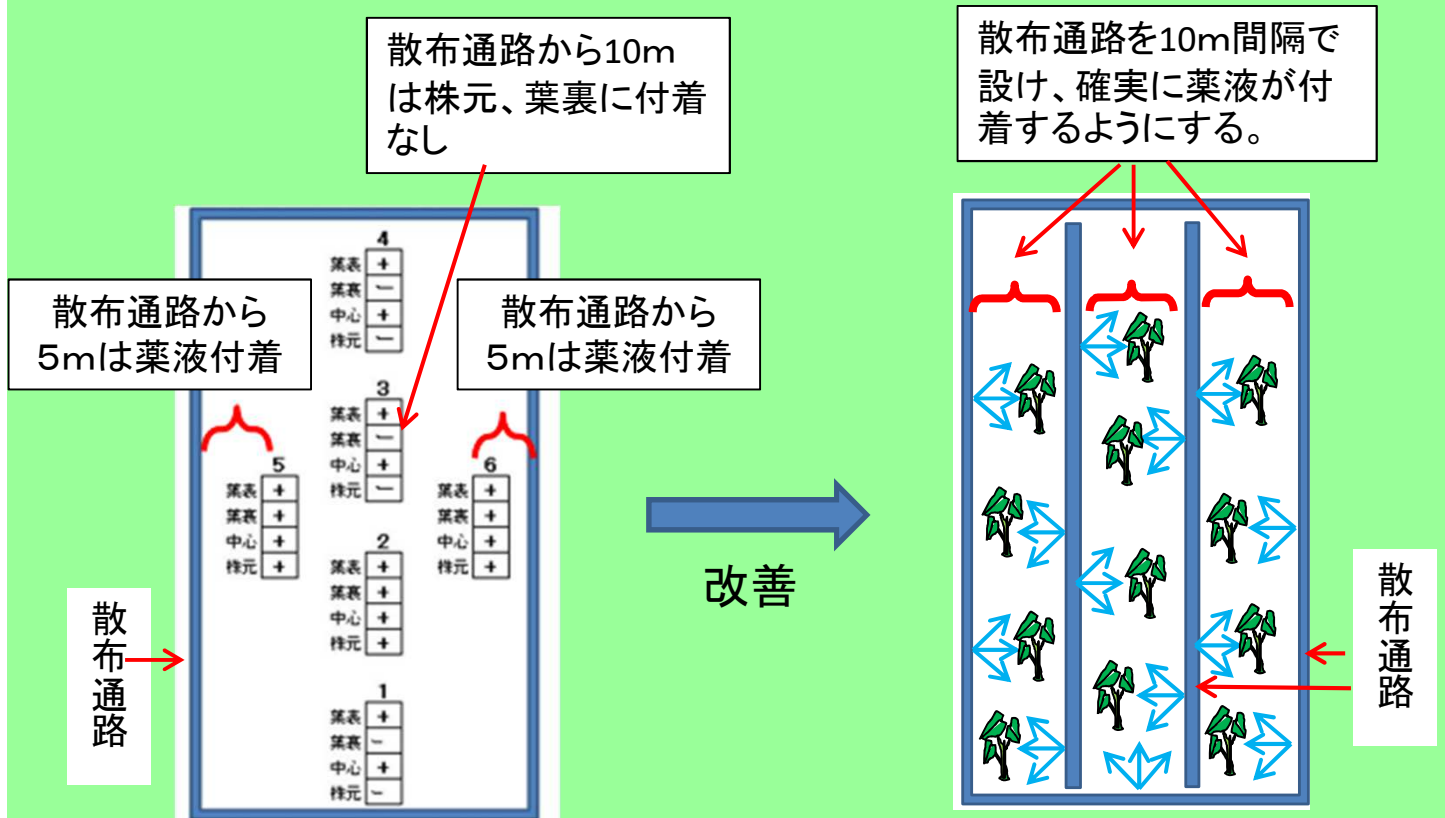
散布通路から10mは株元、葉裏に付着なし

散布通路を10m間隔で設け、確実に薬液が付着するようにする。

散布通路から5mは薬液付着

散布通路から5mは薬液付着

4
| 葉表 | + |
|---|---|
| 葉裏 | ー |
| 中心 | + |
| 株元 | ー |

3
| 葉表 | + |
|---|---|
| 葉裏 | ー |
| 中心 | + |
| 株元 | ー |

5
| 葉表 | + |
|---|---|
| 葉裏 | + |
| 中心 | + |
| 株元 | + |

6
| 葉表 | + |
|---|---|
| 葉裏 | + |
| 中心 | + |
| 株元 | + |

2
| 葉表 | + |
|---|---|
| 葉裏 | + |
| 中心 | + |
| 株元 | + |

1
| 葉表 | + |
|---|---|
| 葉裏 | ー |
| 中心 | + |
| 株元 | ー |

散布通路

改善

散布通路